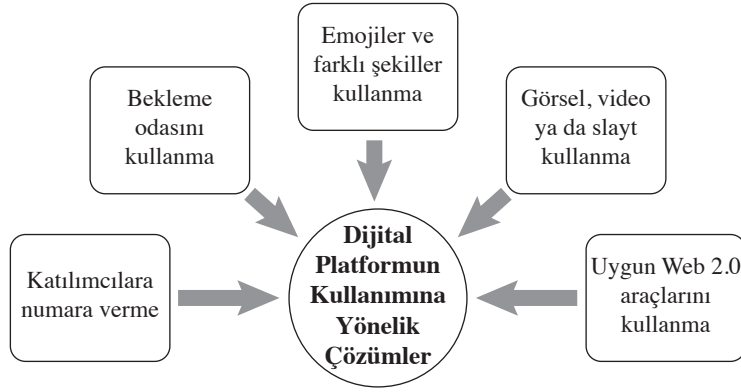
Emojiler ve farklı şekiller kullanma

Bekleme odasını kullanma

Görsel, video ya da slayt kullanma

Katılımcılara numara verme

**Dijital Platformun Kullanımına Yönelik Çözümler**

Uygun Web 2.0 araçlarını kullanma